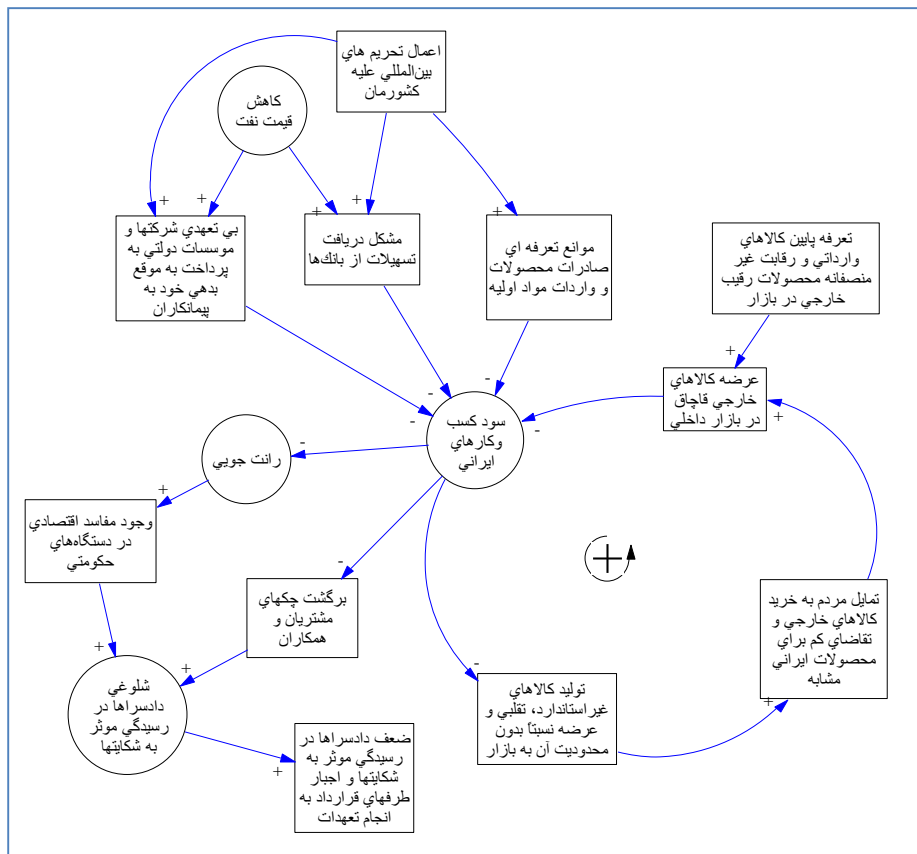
اعمال تحريم هاي بين‌المللي عليه كشورمان

كاهش قيمت نفت

+

+

+

+

+

بي تعهدي شركتها و موسسات دولتي به پرداخت به موقع بدهي خود به پيمانكاران

مشكل دريافت تسهيلات از بانك‌ها

موانع تعرفه اي صادرات محصولات و واردات مواد اوليه

تعرفه پايين كالاهاي وارداتي و رقابت غير منصفانه محصولات رقيب خارجي در بازار

+

عرضه كالاهاي خارجي قاچاق در بازار داخلي

-

-

-

-

سود كسب وكارهاي ايراني

-

رانت جويي

+

وجود مفاسد اقتصادي در دستگاه‌هاي حكومتي

-

برگشت چكهاي مشتريان و همكاران

+

+

شلوغي دادسراها در رسيدگي موثر به شكايتها

-

توليد كالاهاي غيراستاندارد، تقلبي و عرضه نسبتاً بدون محدوديت آن به بازار

+

تمايل مردم به خريد كالاهاي خارجي و تقاضاي كم براي محصولات ايراني مشابه

+

+

ضعف دادسراها در رسيدگي موثر به شكايتها و اجبار طرفهاي قرارداد به انجام تعهدات